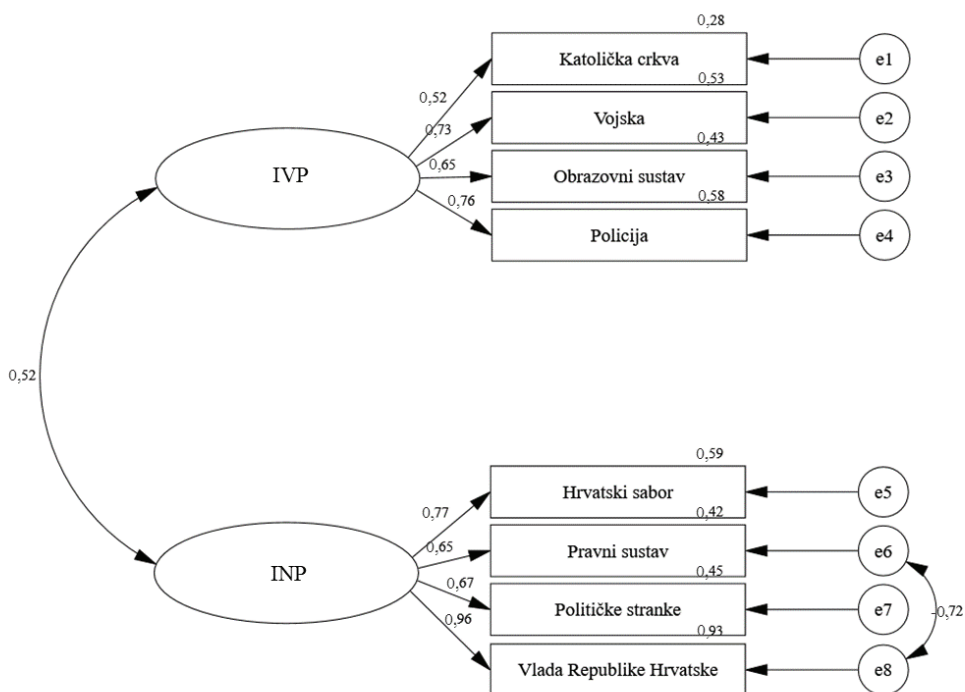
0,28
Katolička crkva
e1
0,52
0,53
0,73
Vojska
e2
0,43
IVP
0,65
Obrazovni sustav
e3
0,76
0,58
Policija
e4

0,52

0,59
Hrvatski sabor
e5
0,77
0,42
0,65
Pravni sustav
e6
INP
0,67
0,45
Političke stranke
e7
-0,72
0,96
0,93
Vlada Republike Hrvatske
e8